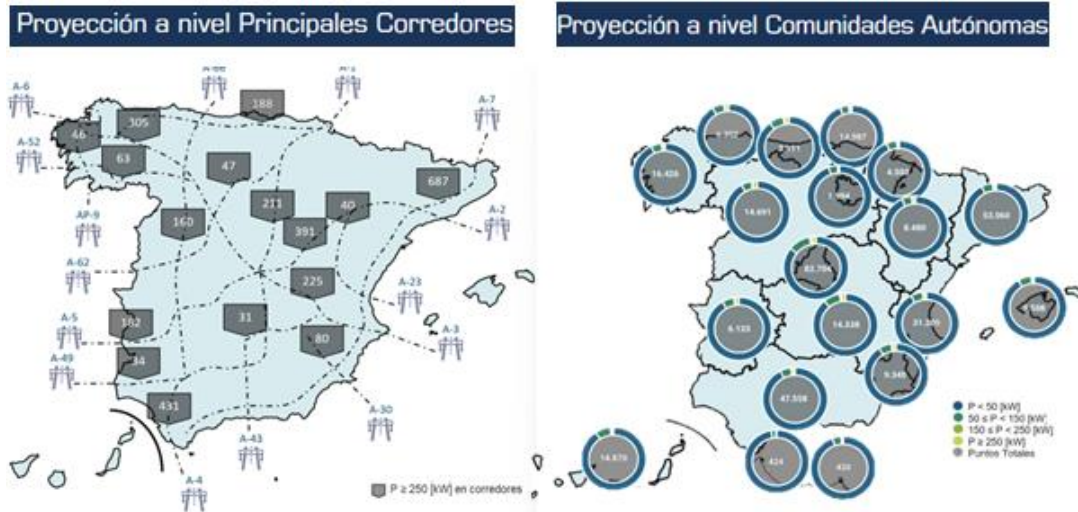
Proyección a nivel Principales Corredores

A-6
A-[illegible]
A-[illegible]
A-7
188
46
305
A-52
63
47
687
211
40
A-2
AP-9
160
391
A-62
225
A-23
A-5
182
31
A-3
80
A-49
34
431
A-30
A-43
A-4
P ≥ 250 [kW] en corredores

Proyección a nivel Comunidades Autónomas

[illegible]
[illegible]
14.987
16.426
4.980
14.691
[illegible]
53.068
8.480
82.799
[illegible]
6.133
14.338
31.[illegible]
9.349
47.558
14.870
424
423
P < 50 [kW]
50 ≤ P < 150 [kW]
150 ≤ P < 250 [kW]
P ≥ 250 [kW]
Puntos Totales